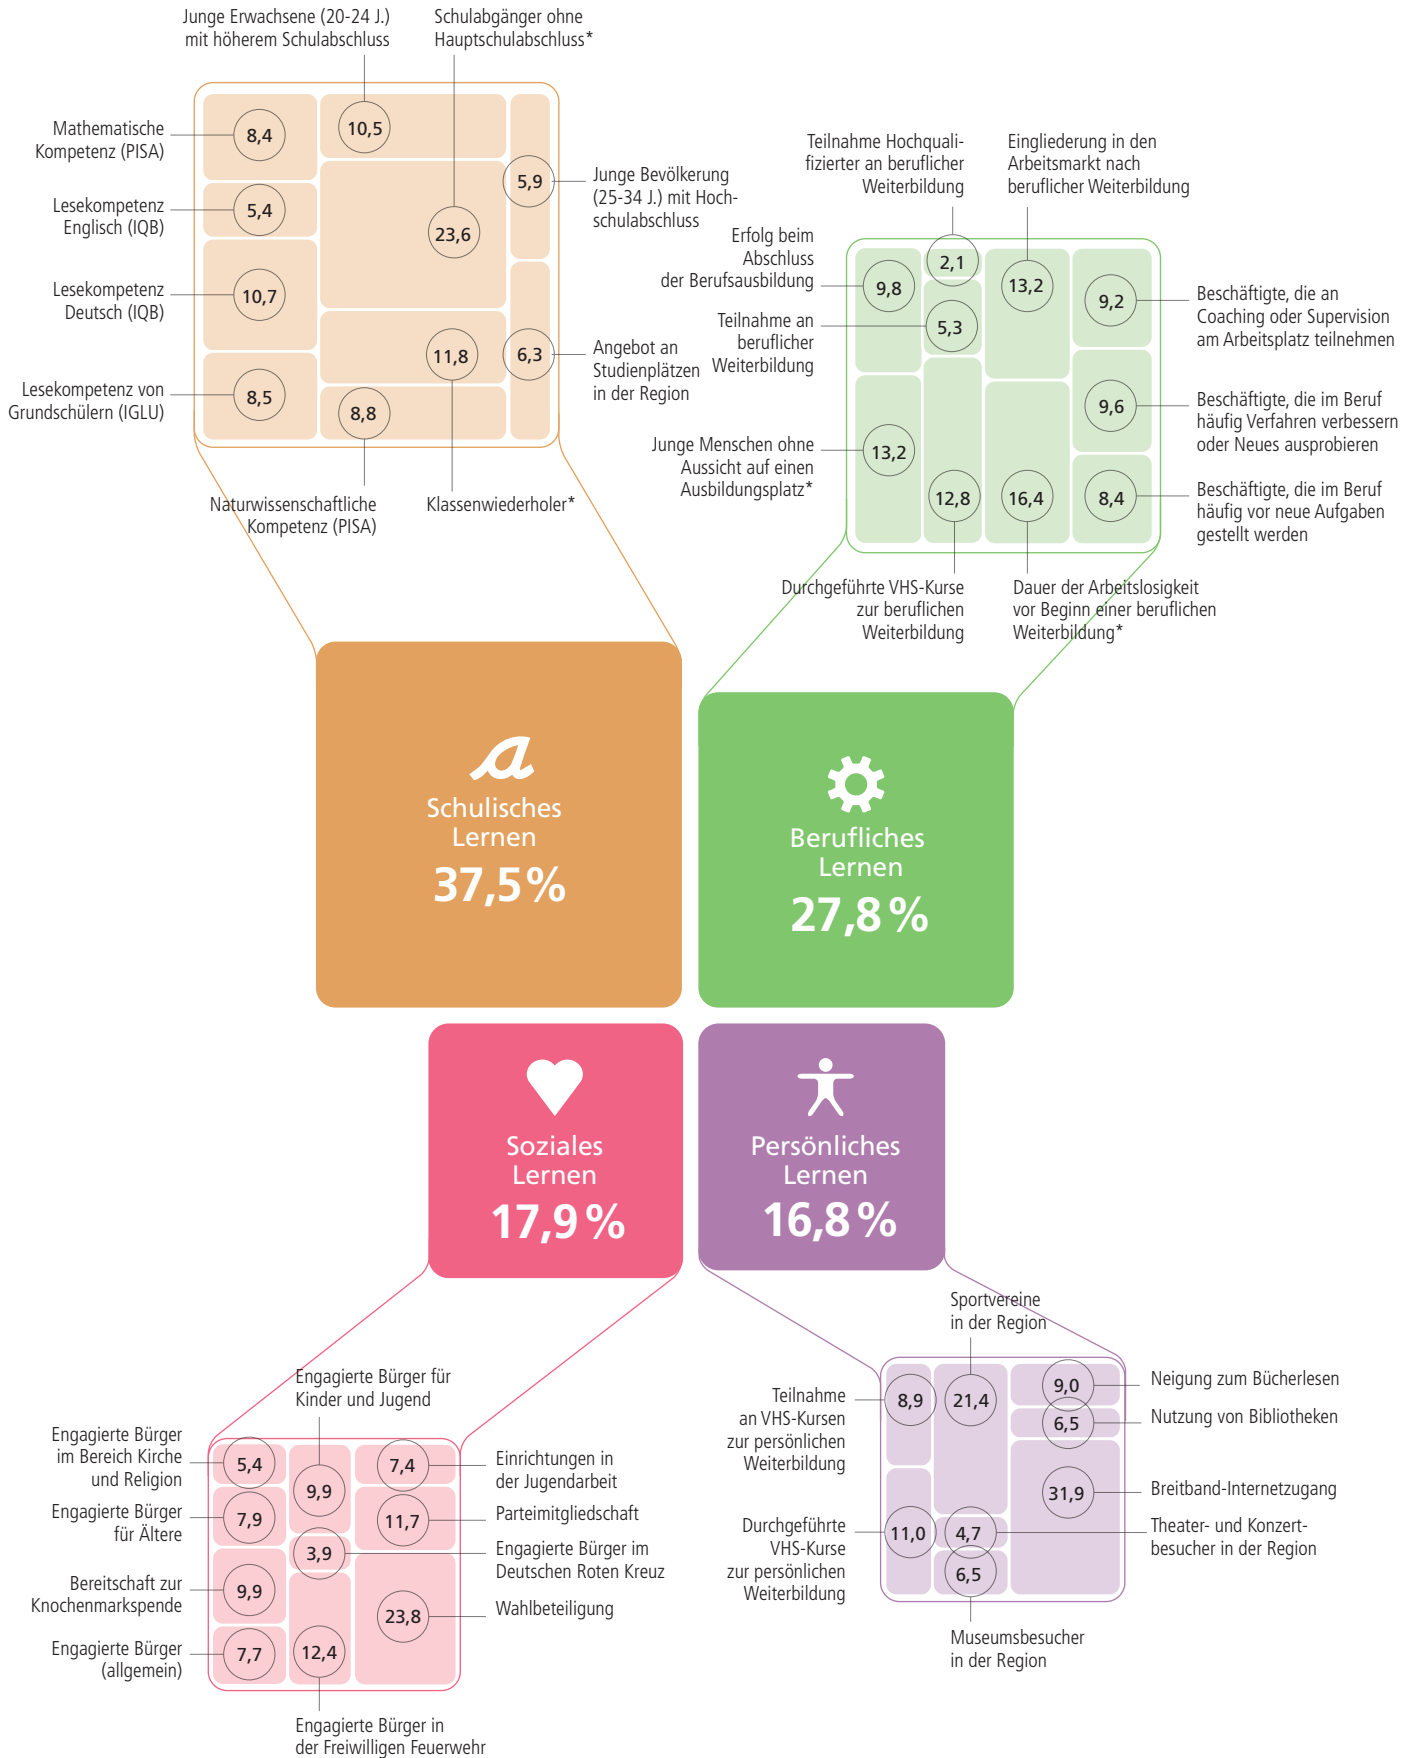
Junge Erwachsene (20-24 J.) mit höherem Schulabschluss

Schulabgänger ohne Hauptschulabschluss*

Mathematische Kompetenz (PISA)

8,4

10,5

5,9

Junge Bevölkerung (25-34 J.) mit Hochschulabschluss

Lesekompetenz Englisch (IQB)

5,4

23,6

Lesekompetenz Deutsch (IQB)

10,7

6,3

Angebot an Studienplätzen in der Region

11,8

Lesekompetenz von Grundschülern (IGLU)

8,5

8,8

Naturwissenschaftliche Kompetenz (PISA)

Klassenwiederholer*

Teilnahme Hochqualifizierter an beruflicher Weiterbildung

Eingliederung in den Arbeitsmarkt nach beruflicher Weiterbildung

Erfolg beim Abschluss der Berufsausbildung

2,1

9,8

13,2

9,2

Beschäftigte, die an Coaching oder Supervision am Arbeitsplatz teilnehmen

Teilnahme an beruflicher Weiterbildung

5,3

9,6

Beschäftigte, die im Beruf häufig Verfahren verbessern oder Neues ausprobieren

Junge Menschen ohne Aussicht auf einen Ausbildungsplatz*

13,2

12,8

16,4

8,4

Beschäftigte, die im Beruf häufig vor neue Aufgaben gestellt werden

Durchgeführte VHS-Kurse zur beruflichen Weiterbildung

Dauer der Arbeitslosigkeit vor Beginn einer beruflichen Weiterbildung*

Schulisches Lernen
37,5%

Berufliches Lernen
27,8%

Soziales Lernen
17,9%

Persönliches Lernen
16,8%

Sportvereine in der Region

Engagierte Bürger für Kinder und Jugend

Teilnahme an VHS-Kursen zur persönlichen Weiterbildung

8,9

21,4

9,0

Neigung zum Bücherlesen

6,5

Nutzung von Bibliotheken

Engagierte Bürger im Bereich Kirche und Religion

5,4

7,4

Einrichtungen in der Jugendarbeit

9,9

31,9

Breitband-Internetzugang

Engagierte Bürger für Ältere

7,9

11,7

Parteimitgliedschaft

Durchgeführte VHS-Kurse zur persönlichen Weiterbildung

11,0

4,7

Theater- und Konzertbesucher in der Region

3,9

Engagierte Bürger im Deutschen Roten Kreuz

6,5

Bereitschaft zur Knochenmarkspende

9,9

23,8

Wahlbeteiligung

Museumsbesucher in der Region

Engagierte Bürger (allgemein)

7,7

12,4

Engagierte Bürger in der Freiwilligen Feuerwehr